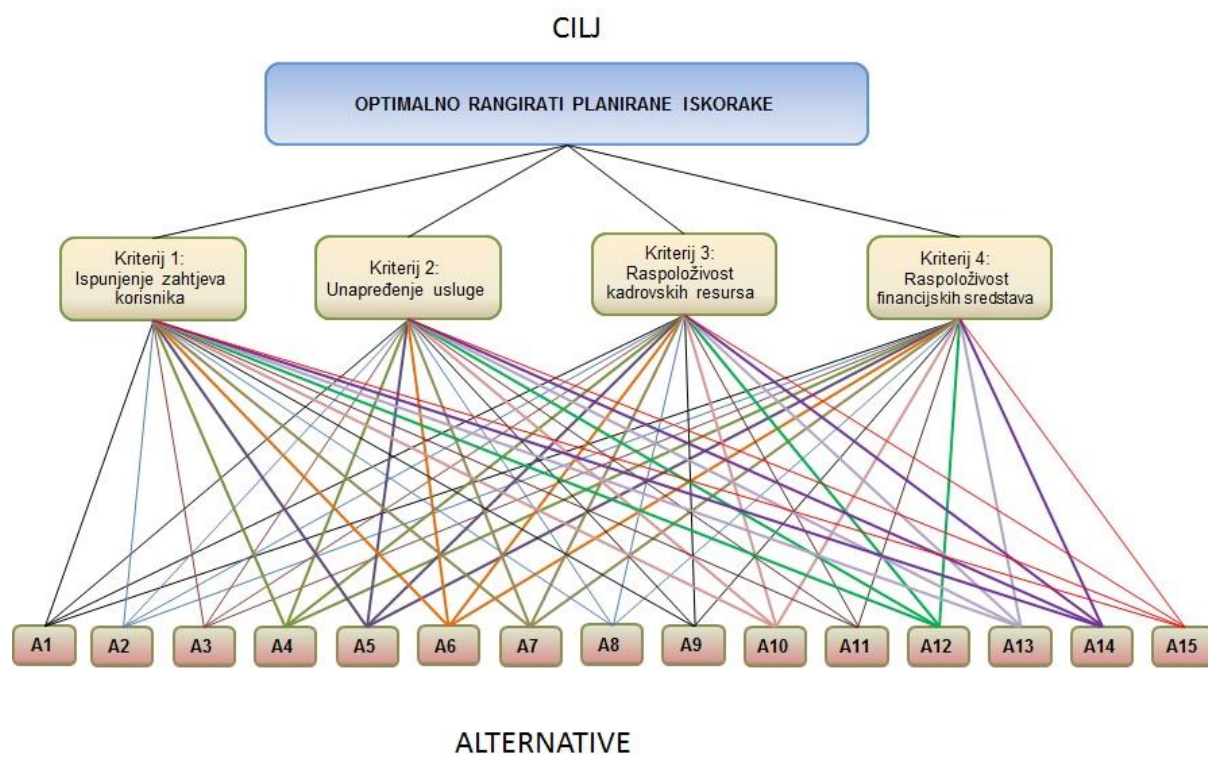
CILJ

OPTIMALNO RANGIRATI PLANIRANE ISKORAKE

Kriterij 1: Ispunjenje zahtjeva korisnika

Kriterij 2: Unapređenje usluge

Kriterij 3: Raspoloživost kadrovskih resursa

Kriterij 4: Raspoloživost financijskih sredstava

A1 A2 A3 A4 A5 A6 A7 A8 A9 A10 A11 A12 A13 A14 A15

ALTERNATIVE